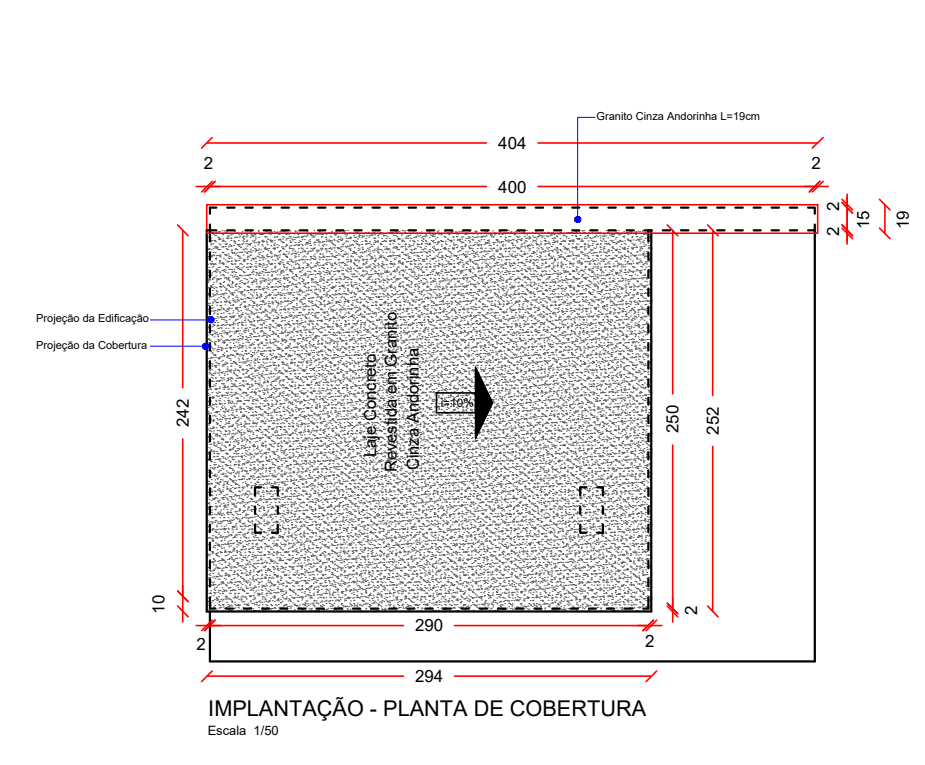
Granito Cinza Andorinha L=19cm

404

2

2

400

2

15

19

2

Projeção da Edificação

Projeção da Cobertura

242

Laje Concreto Revestida em Granito Cinza Andorinha

i=10%

250

252

10

2

2

290

2

294

IMPLANTAÇÃO - PLANTA DE COBERTURA
Escala 1/50